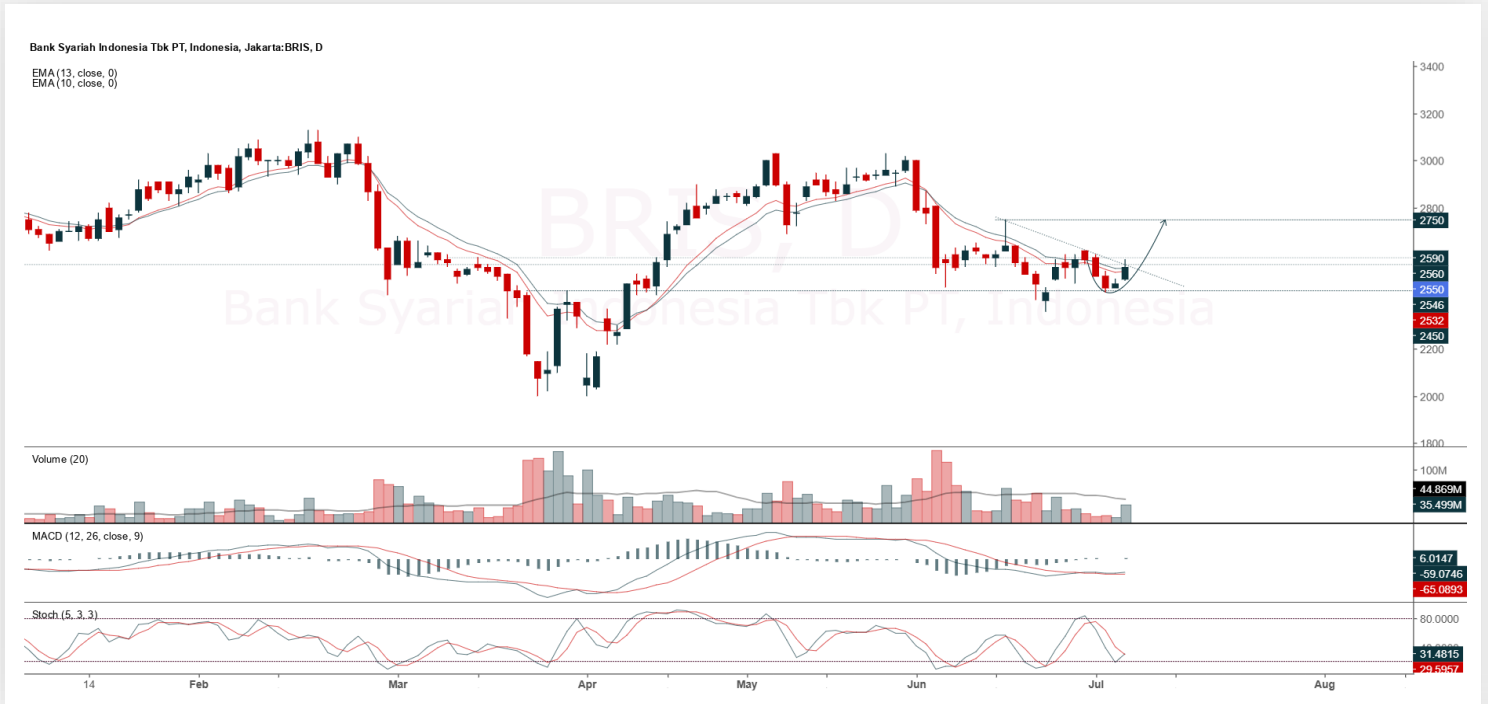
Bank Syariah Indonesia Tbk PT, Indonesia, Jakarta:BRIS, D

EMA (13, close, 0)
EMA (10, close, 0)

BRIS, D
Bank Syariah Indonesia Tbk PT, Indonesia

3400
3200
3000
2800
2750
2590
2560
2550
2546
2532
2450
2200
2000
1800

Volume (20)
100M
44.869M
35.499M

MACD (12, 26, close, 9)
6.0147
-59.0746
-65.0893

Stoch (5, 3, 3)
80.0000
31.4815
29.5957

14 Feb Mar Apr May Jun Jul Aug